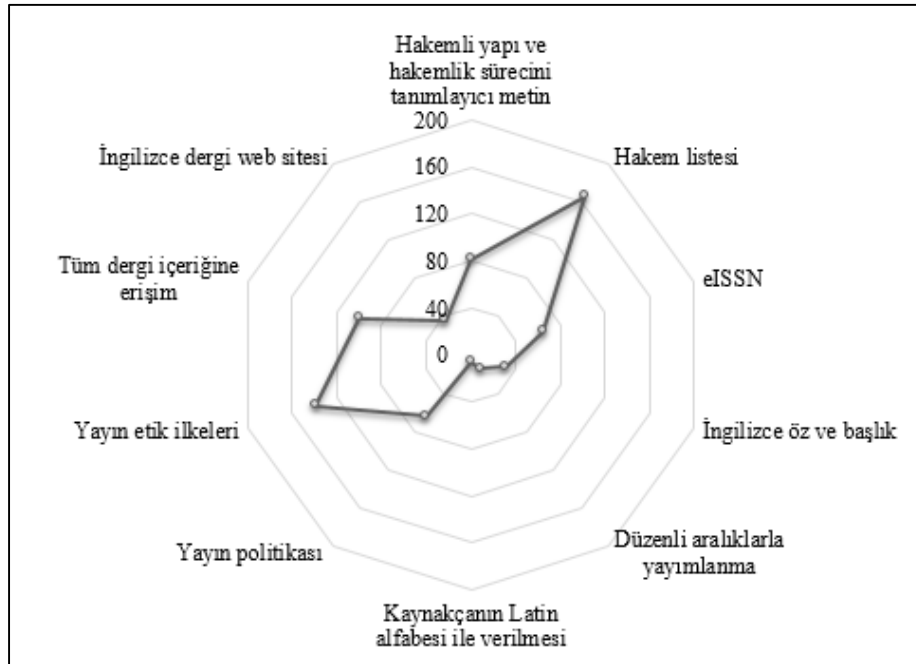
Hakemli yapı ve hakemlik sürecini tanımlayıcı metin

200
160
120
80
40
0

Hakem listesi

eISSN

İngilizce öz ve başlık

Düzenli aralıklarla yayımlanma

Kaynakçanın Latin alfabesi ile verilmesi

Yayın politikası

Yayın etik ilkeleri

Tüm dergi içeriğine erişim

İngilizce dergi web sitesi